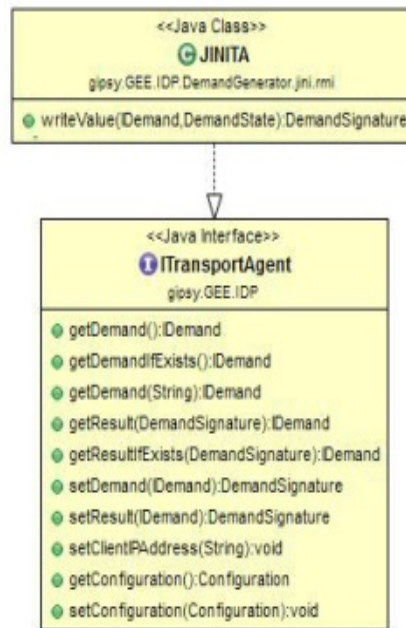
<<Java Class>>
JINITA
gipsy.GEE.IDP.DemandGenerator.jini.rmi

writeValue(IDemand,DemandState):DemandSignature

<<Java Interface>>
ITransportAgent
gipsy.GEE.IDP

getDemand():IDemand
getDemandIfExists():IDemand
getDemand(String):IDemand
getResult(DemandSignature):IDemand
getResultIfExists(DemandSignature):IDemand
setDemand(IDemand):DemandSignature
setResult(IDemand):DemandSignature
setClientIPAddress(String):void
getConfiguration():Configuration
setConfiguration(Configuration):void